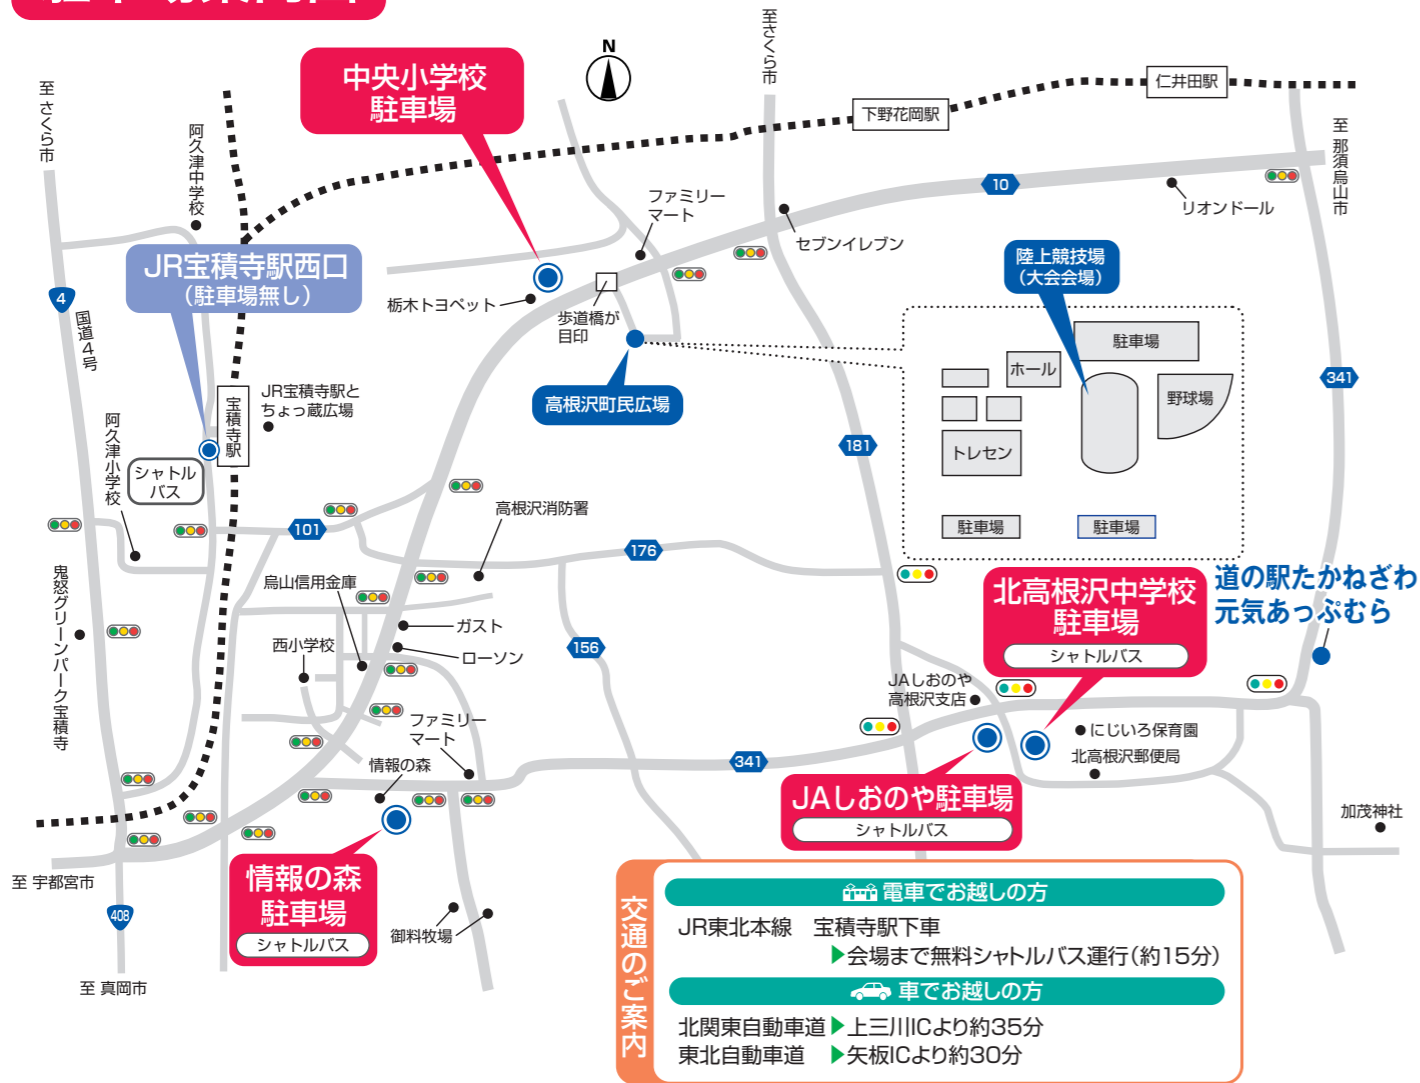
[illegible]

中央小学校
駐車場

N

至さくら市

仁井田駅

下野花岡駅

至さくら市

阿久津中学校

JR宝積寺駅西口
（駐車場無し）

至那須烏山市

10

リオンドール

ファミリーマート

セブンイレブン

栃木トヨペット

歩道橋が目印

陸上競技場
（大会会場）

4

国道4号

宝積寺駅

JR宝積寺駅とちょっ蔵広場

高根沢町民広場

駐車場

ホール

野球場

341

阿久津小学校

シャトルバス

181

トレセン

高根沢消防署

駐車場

駐車場

101

176

烏山信用金庫

ガスト

北高根沢中学校
駐車場
シャトルバス

道の駅たかねざわ
元気あっぷむら

鬼怒グリーンパーク宝積寺

西小学校

ローソン

156

JAしおのや
高根沢支店

ファミリーマート

にじいろ保育園

情報の森

北高根沢郵便局

341

JAしおのや駐車場
シャトルバス

加茂神社

至 宇都宮市

情報の森
駐車場
シャトルバス

408

御料牧場

至 真岡市

交通のご案内

電車でお越しの方
JR東北本線　宝積寺駅下車
▶会場まで無料シャトルバス運行（約15分）

車でお越しの方
北関東自動車道▶上三川ICより約35分
東北自動車道　▶矢板ICより約30分